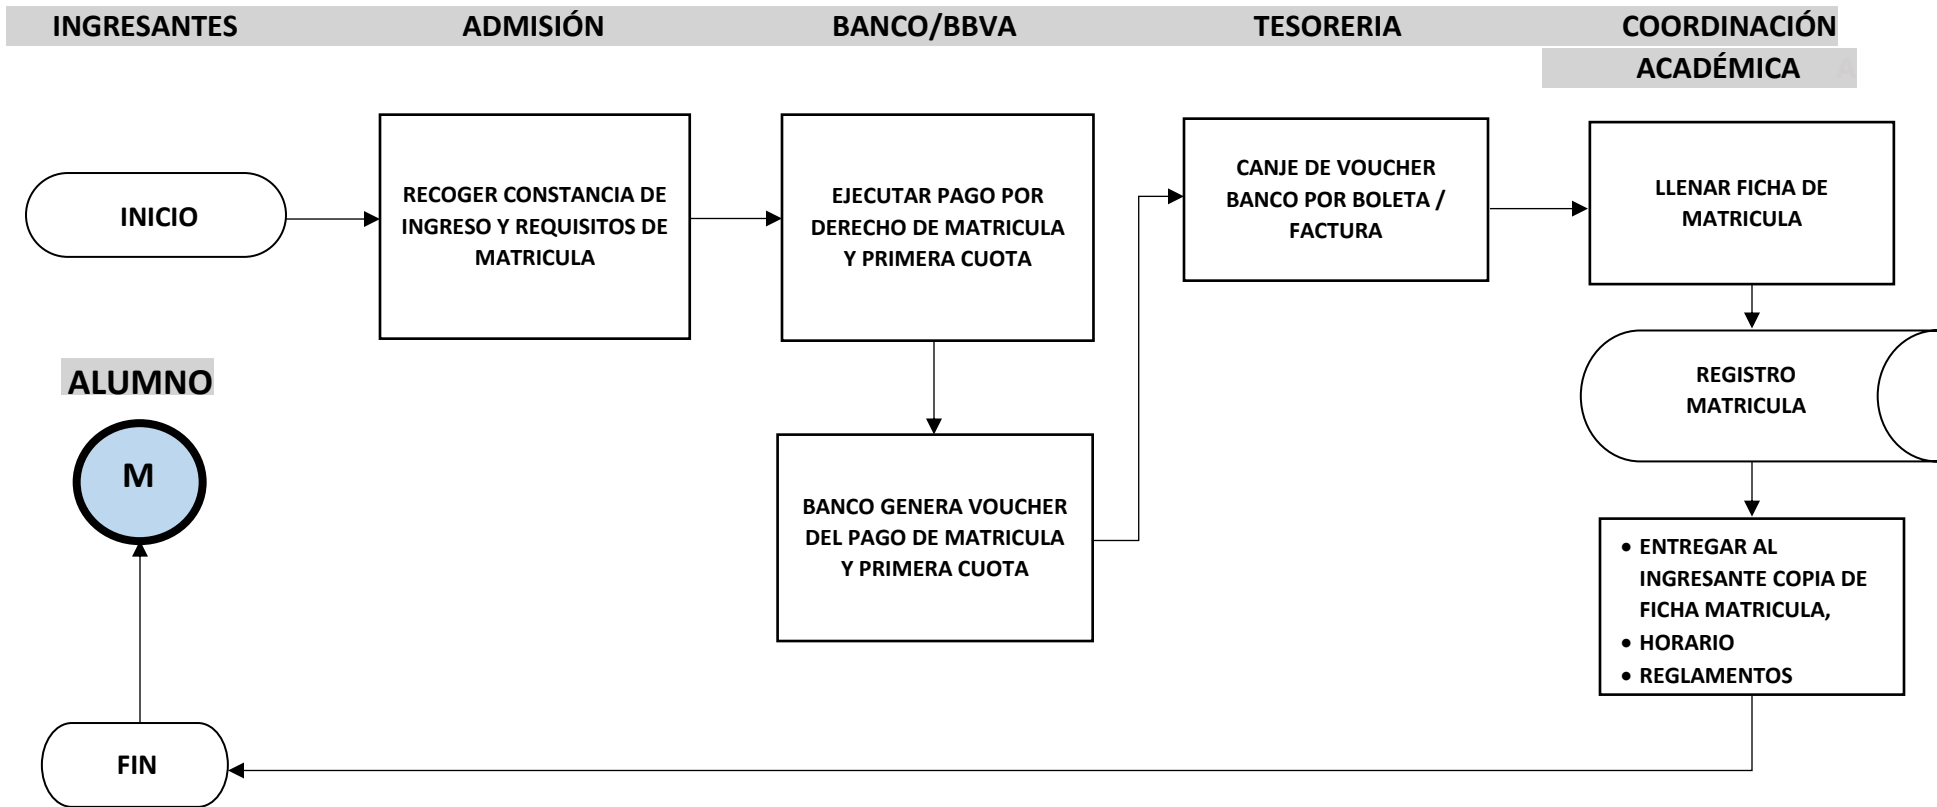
INGRESANTES

ADMISIÓN

BANCO/BBVA

TESORERIA

COORDINACIÓN ACADÉMICA

INICIO

RECOGER CONSTANCIA DE INGRESO Y REQUISITOS DE MATRICULA

EJECUTAR PAGO POR DERECHO DE MATRICULA Y PRIMERA CUOTA

BANCO GENERA VOUCHER DEL PAGO DE MATRICULA Y PRIMERA CUOTA

CANJE DE VOUCHER BANCO POR BOLETA / FACTURA

LLENAR FICHA DE MATRICULA

REGISTRO MATRICULA

• ENTREGAR AL INGRESANTE COPIA DE FICHA MATRICULA,
• HORARIO
• REGLAMENTOS

ALUMNO

M

FIN